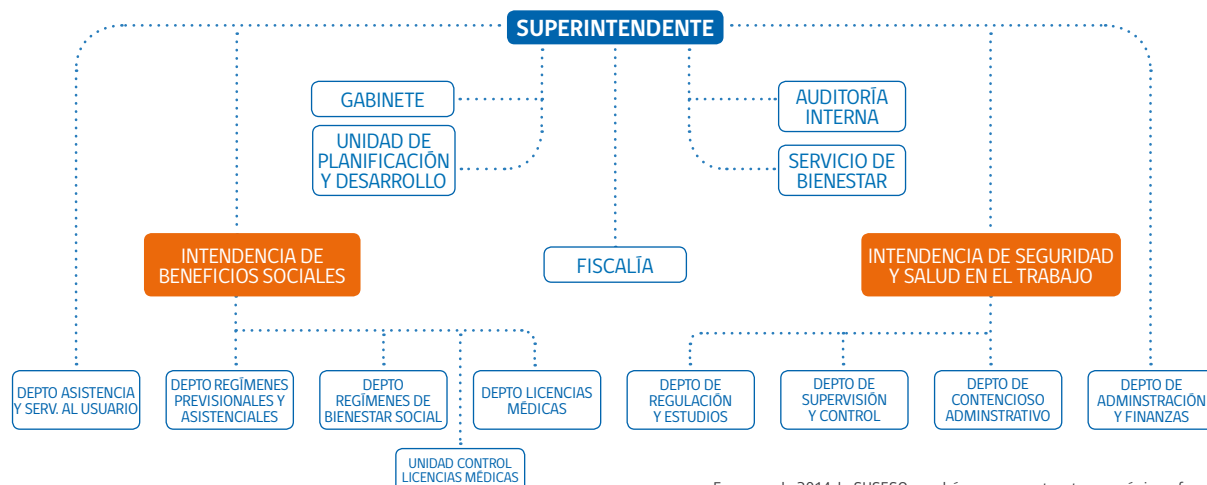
SUPERINTENDENTE

GABINETE

UNIDAD DE PLANIFICACIÓN Y DESARROLLO

AUDITORÍA INTERNA

SERVICIO DE BIENESTAR

INTENDENCIA DE BENEFICIOS SOCIALES

FISCALÍA

INTENDENCIA DE SEGURIDAD Y SALUD EN EL TRABAJO

DEPTO ASISTENCIA Y SERV. AL USUARIO

DEPTO REGÍMENES PREVISIONALES Y ASISTENCIALES

DEPTO REGÍMENES DE BIENESTAR SOCIAL

DEPTO LICENCIAS MÉDICAS

UNIDAD CONTROL LICENCIAS MÉDICAS

DEPTO DE REGULACIÓN Y ESTUDIOS

DEPTO DE SUPERVISIÓN Y CONTROL

DEPTO DE CONTENCIOSO ADMINSTRATIVO

DEPTO DE ADMINSTRACIÓN Y FINANZAS

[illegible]